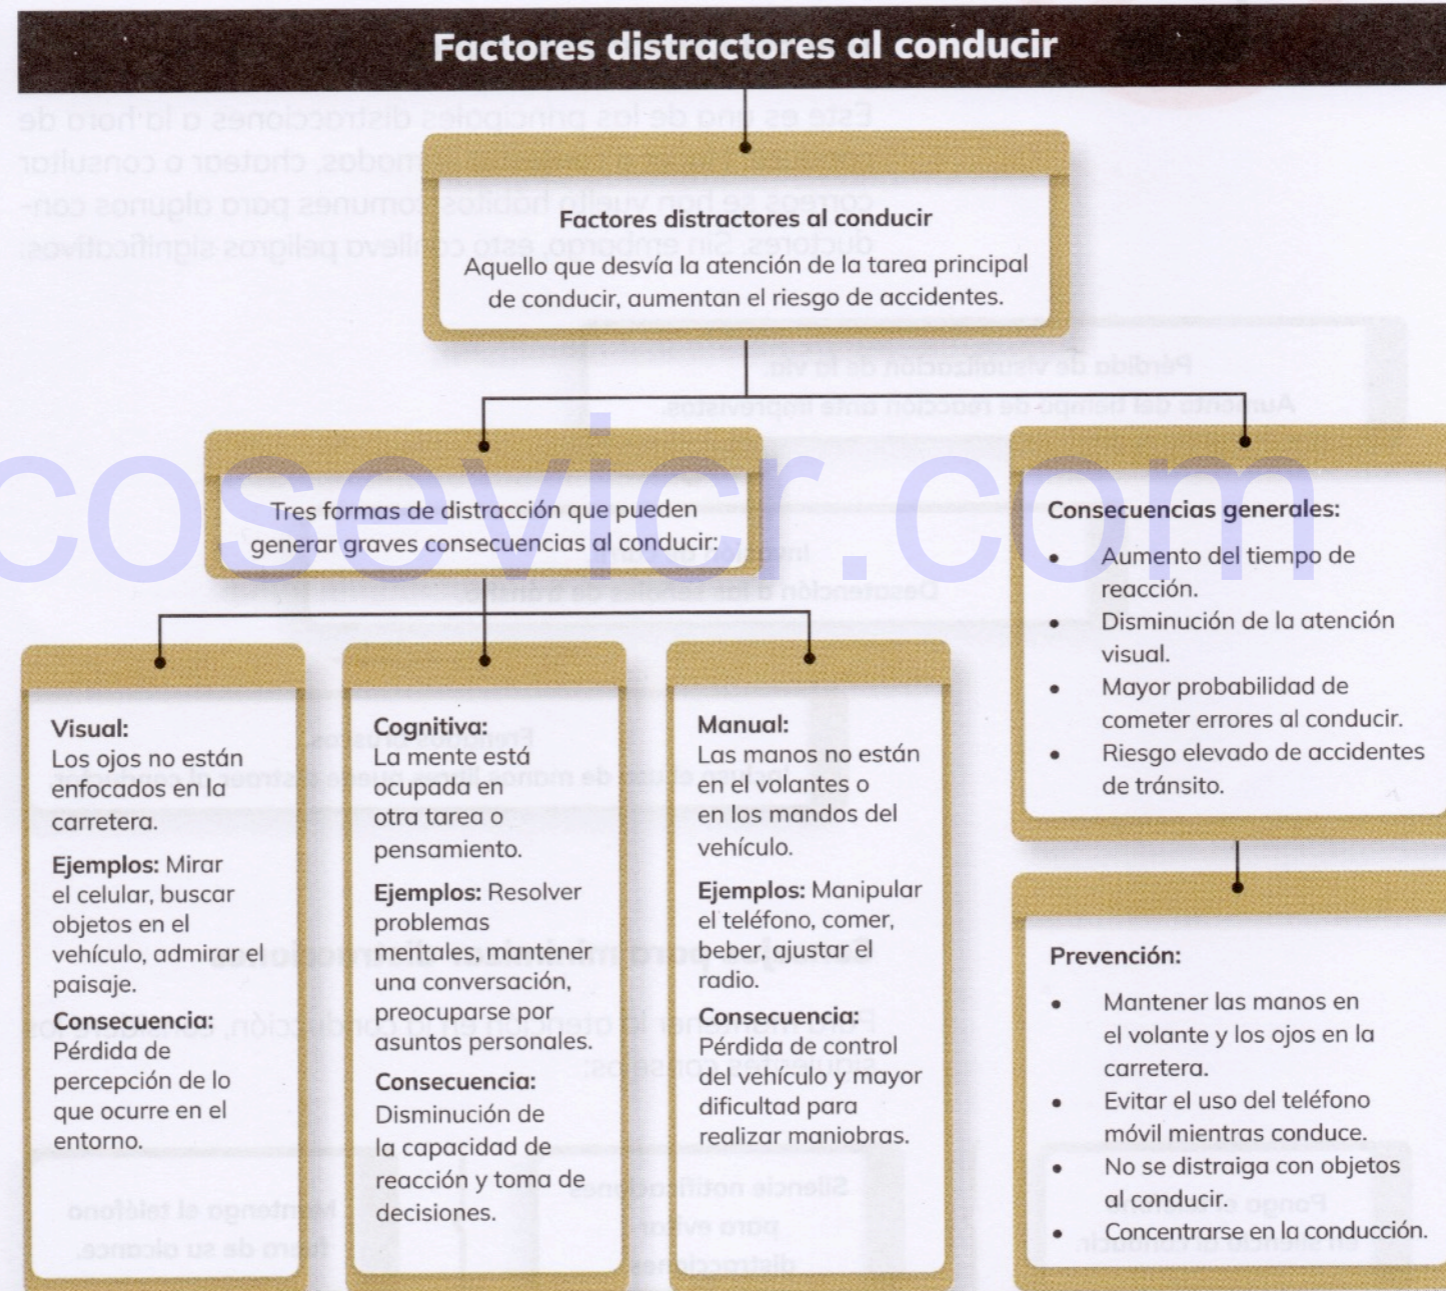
Factores distractores al conducir

Factores distractores al conducir
Aquello que desvía la atención de la tarea principal de conducir, aumentan el riesgo de accidentes.

Tres formas de distracción que pueden generar graves consecuencias al conducir:

Visual:
Los ojos no están enfocados en la carretera.
Ejemplos: Mirar el celular, buscar objetos en el vehículo, admirar el paisaje.
Consecuencia: Pérdida de percepción de lo que ocurre en el entorno.

Cognitiva:
La mente está ocupada en otra tarea o pensamiento.
Ejemplos: Resolver problemas mentales, mantener una conversación, preocuparse por asuntos personales.
Consecuencia: Disminución de la capacidad de reacción y toma de decisiones.

Manual:
Las manos no están en el volante o en los mandos del vehículo.
Ejemplos: Manipular el teléfono, comer, beber, ajustar el radio.
Consecuencia: Pérdida de control del vehículo y mayor dificultad para realizar maniobras.

Consecuencias generales:
• Aumento del tiempo de reacción.
• Disminución de la atención visual.
• Mayor probabilidad de cometer errores al conducir.
• Riesgo elevado de accidentes de tránsito.

Prevención:
• Mantener las manos en el volante y los ojos en la carretera.
• Evitar el uso del teléfono móvil mientras conduce.
• No se distraiga con objetos al conducir.
• Concentrarse en la conducción.

cosevicr.com